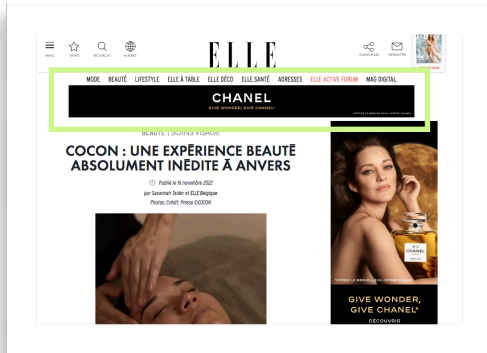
MENU HOME RECHERCHE FR ARES

ELLE

S'ABONNER NEWSLETTER

MODE BEAUTÉ LIFESTYLE ELLE À TABLE ELLE DÉCO ELLE SANTÉ ADRESSES ELLE ACTIVE FORUM MAG DIGITAL

CHANEL
GIVE WONDER, GIVE CHANEL*

BEAUTÉ | SOINS VISAGE

COCON : UNE EXPÉRIENCE BEAUTÉ ABSOLUMENT INÉDITE À ANVERS

Publié le 16 novembre 2022

par Savannah Tacker et ELLE Belgique

Photos: Crédit: Presse ©COCOA

GIVE WONDER, GIVE CHANEL*

DÉCOUVRIR